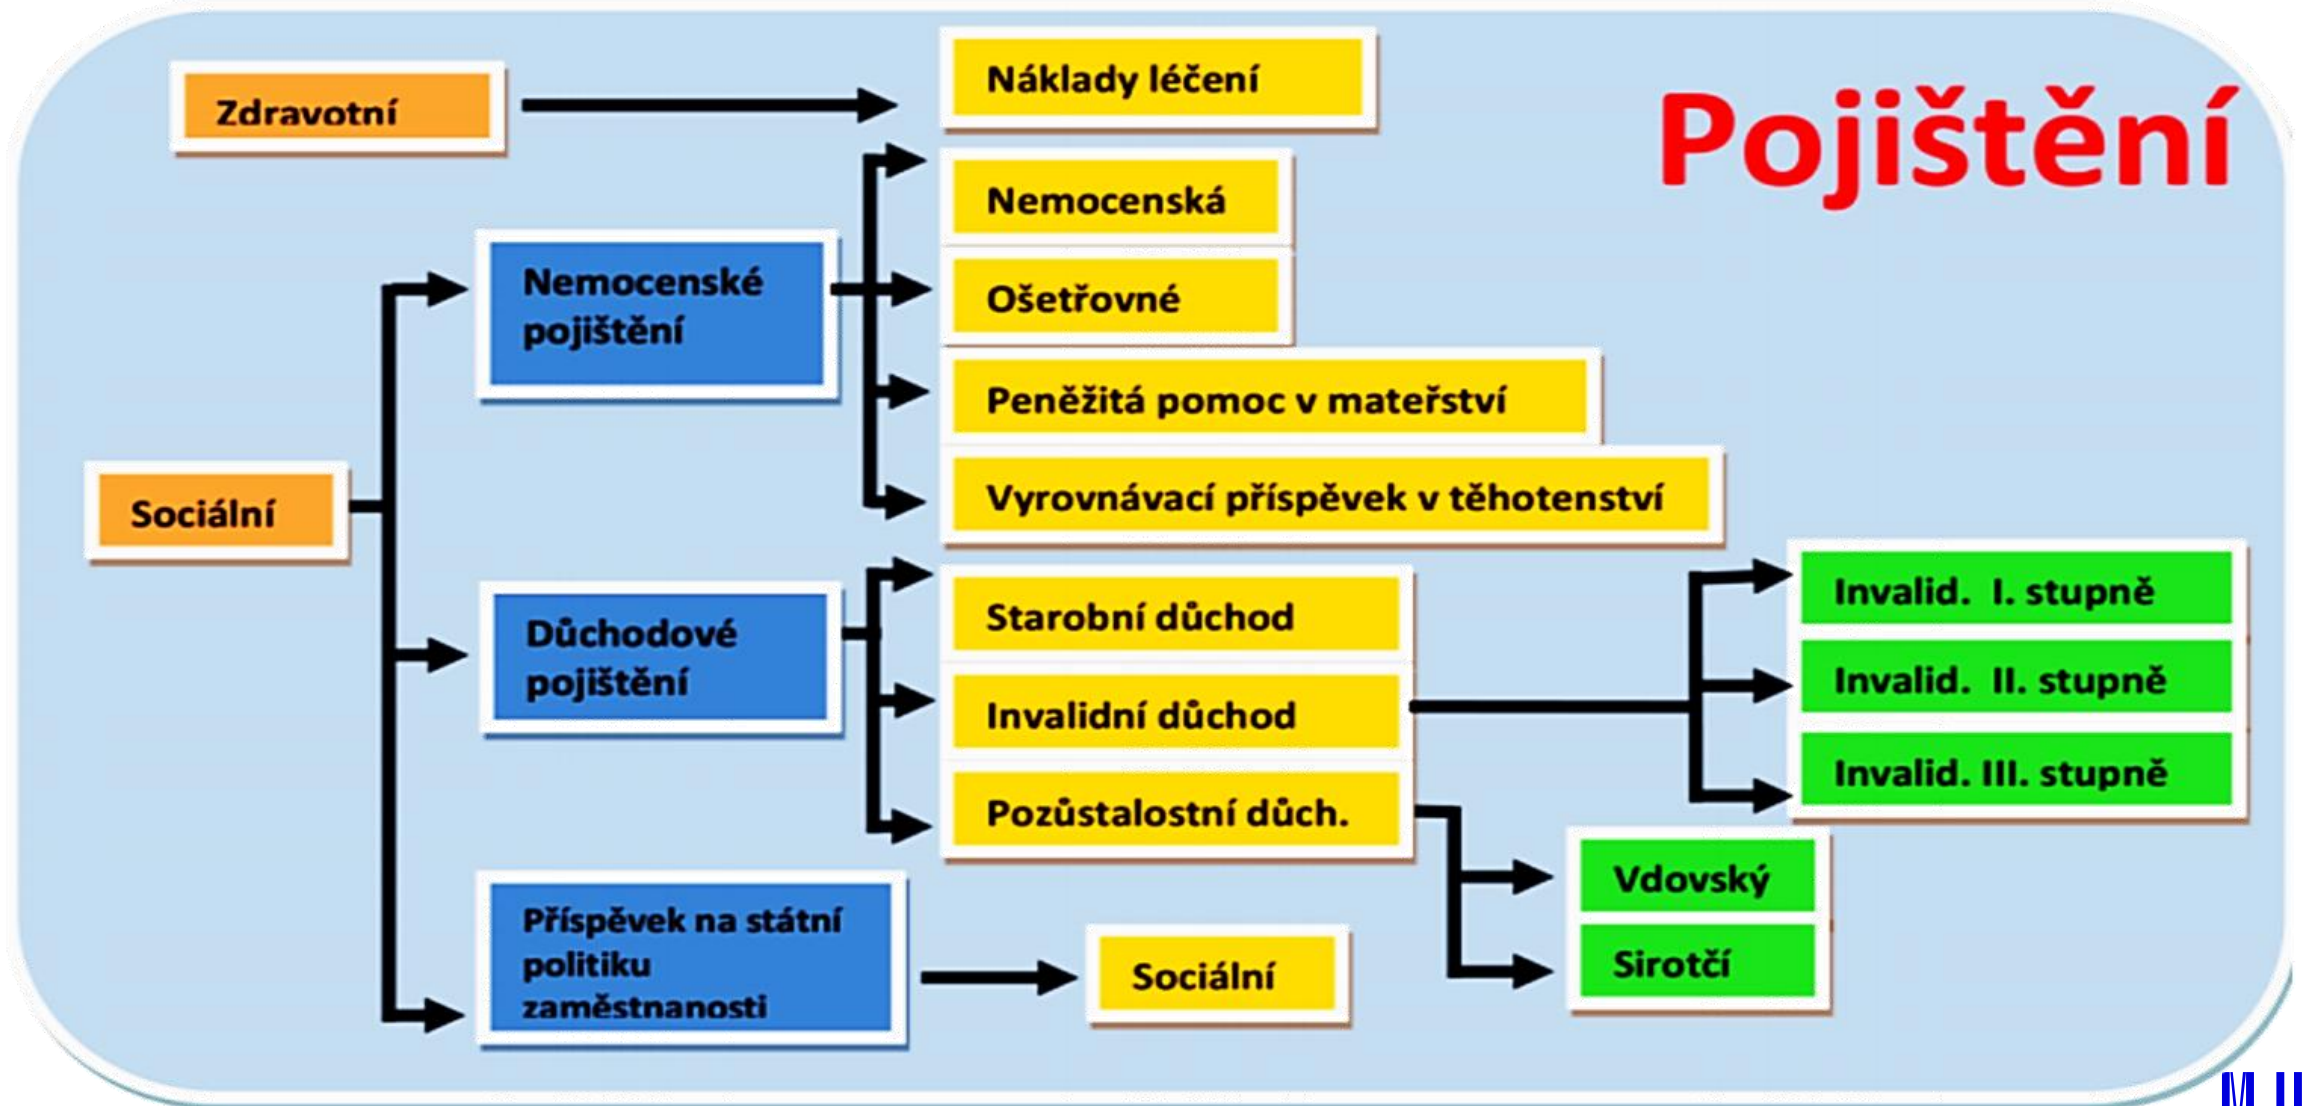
Pojištění

Zdravotní

Náklady léčení

Nemocenská

Nemocenské pojištění

Ošetřovné

Peněžitá pomoc v mateřství

Sociální

Vyrovnávací příspěvek v těhotenství

Invalid. I. stupně

Starobní důchod

Důchodové pojištění

Invalid. II. stupně

Invalidní důchod

Invalid. III. stupně

Pozůstalostní důch.

Vdovský

Příspěvek na státní politiku zaměstnanosti

Sociální

Sirotčí

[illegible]